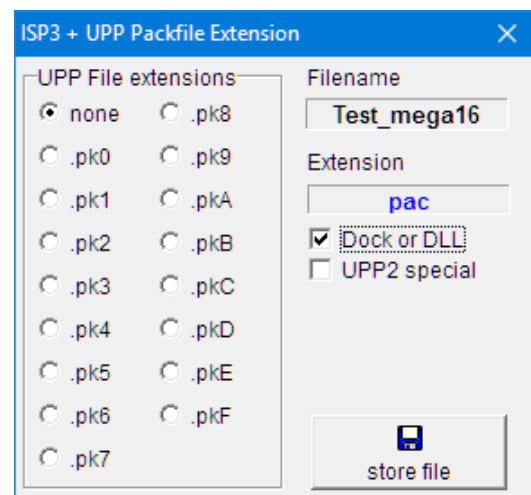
ISP3 + UPP Packfile Extension
X

UPP File extensions
none
.pk0
.pk1
.pk2
.pk3
.pk4
.pk5
.pk6
.pk7
.pk8
.pk9
.pkA
.pkB
.pkC
.pkD
.pkE
.pkF

Filename
Test_mega16
Extension
pac
Dock or DLL
UPP2 special

store file